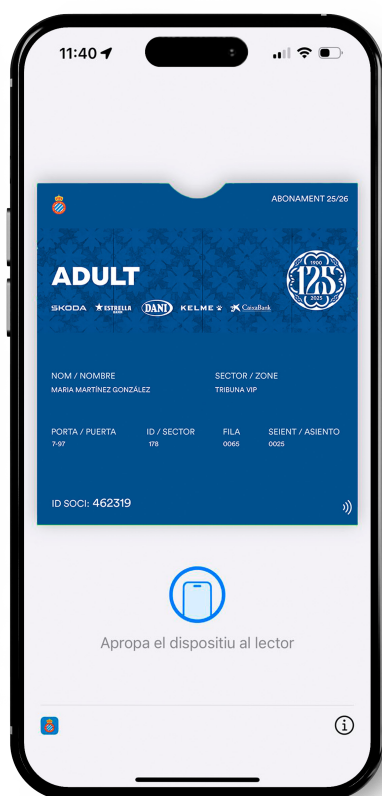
11:40

ABONAMENT 25/26

ADULT

SKODA ESTRELLA DANI KELME CaixaBank

1900 125 2025

NOM / NOMBRE
MARIA MARTÍNEZ GONZÁLEZ

SECTOR / ZONE
TRIBUNA VIP

PORTA / PUERTA
7-97

ID / SECTOR
178

FILA
0065

SEIENT / ASIENTO
0025

ID SOCI: 462319

Apropa el dispositiu al lector